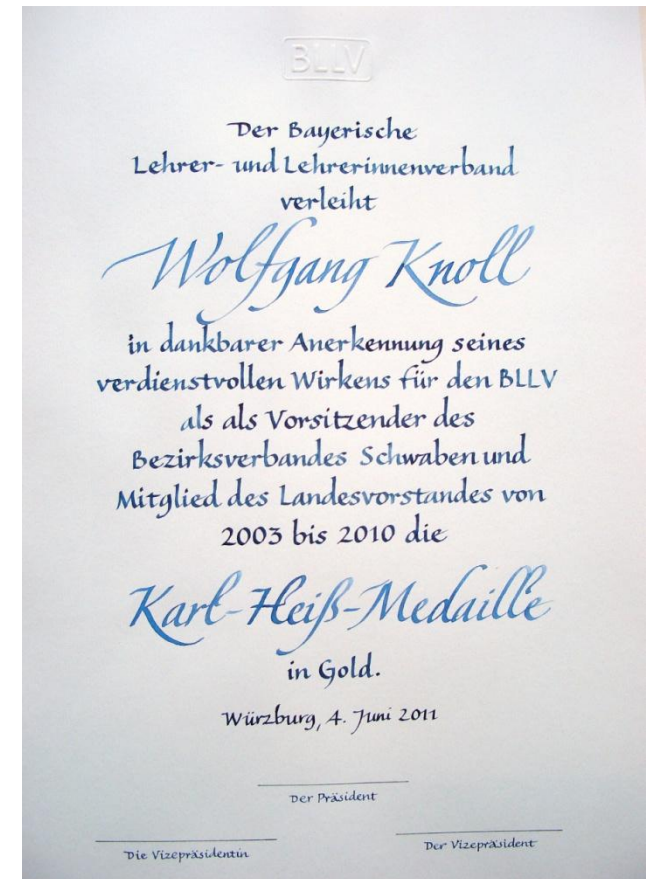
BLLV

Der Bayerische Lehrer- und Lehrerinnenverband verleiht

Wolfgang Knoll

in dankbarer Anerkennung seines verdienstvollen Wirkens für den BLLV als als Vorsitzender des Bezirksverbandes Schwaben und Mitglied des Landesvorstandes von 2003 bis 2010 die

Karl-Heiß-Medaille

in Gold.

Würzburg, 4. Juni 2011

Der Präsident

Die Vizepräsidentin

Der Vizepräsident